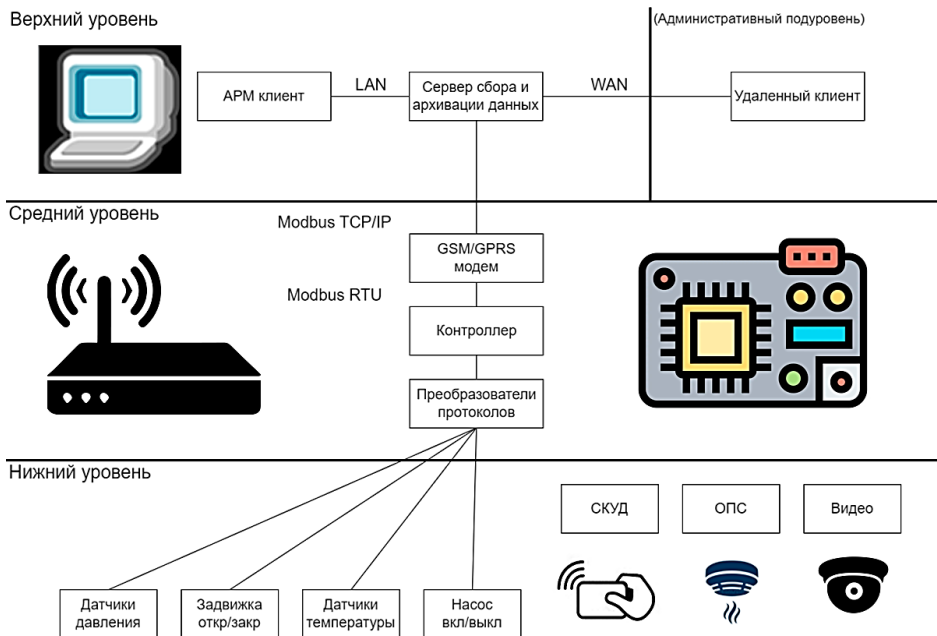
Верхний уровень

(Административный подуровень)

АРМ клиент

LAN

Сервер сбора и архивации данных

WAN

Удаленный клиент

Средний уровень

Modbus TCP/IP

GSM/GPRS модем

Modbus RTU

Контроллер

Преобразователи протоколов

Нижний уровень

СКУД

ОПС

Видео

Датчики давления

Задвижка откр/закр

Датчики температуры

Насос вкл/выкл